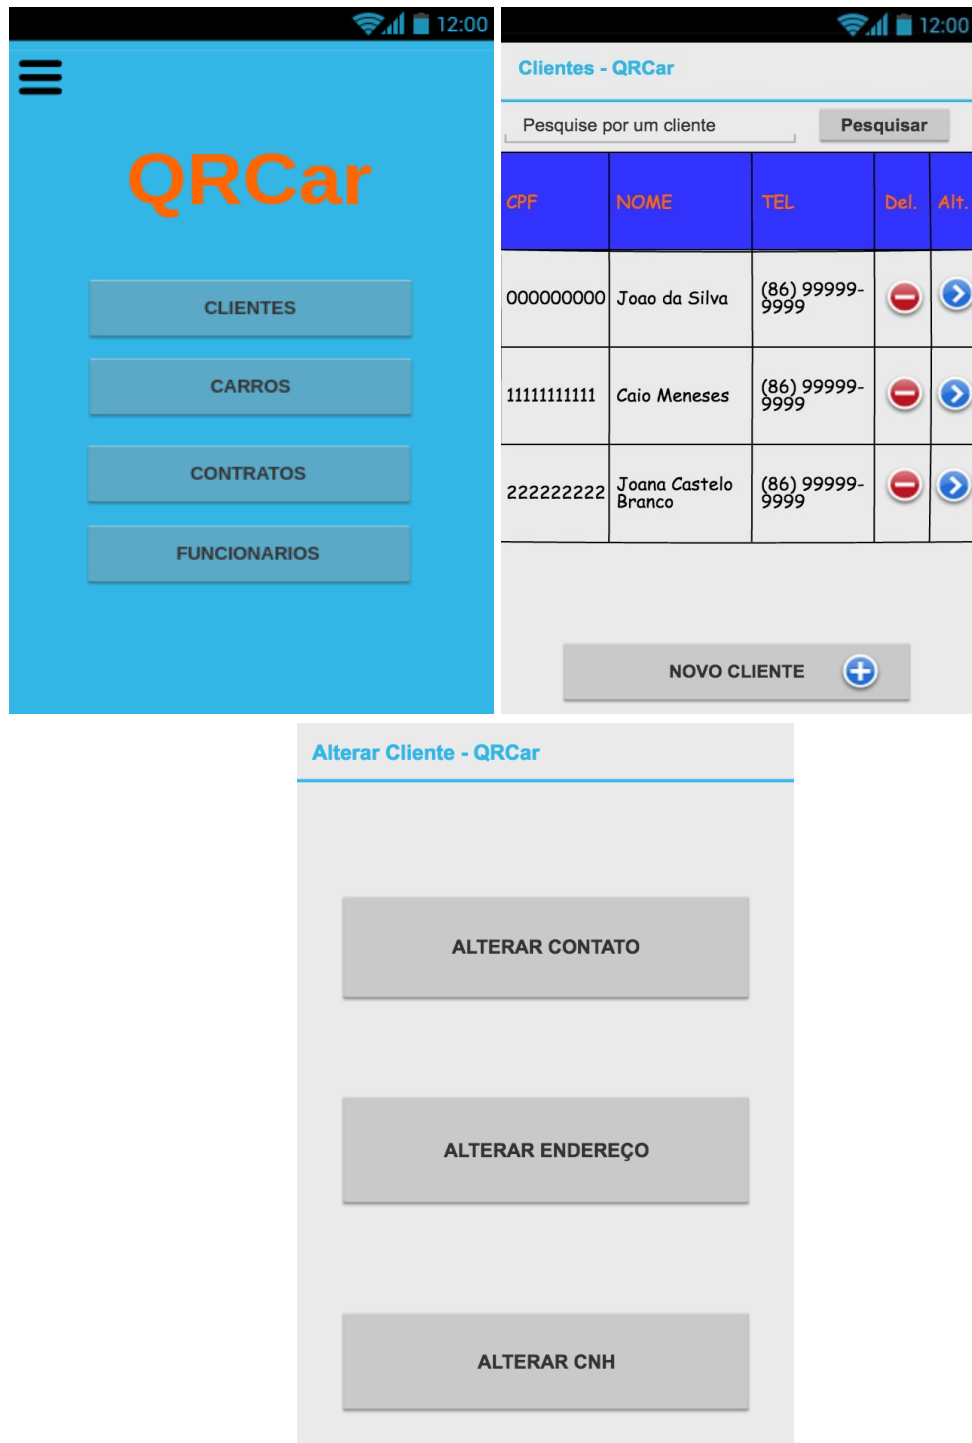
12:00

QRCar

CLIENTES

CARROS

CONTRATOS

FUNCIONARIOS

12:00

Clientes - QRCar

Pesquise por um cliente

Pesquisar

| CPF | NOME | TEL | Del. | Alt. |
|---|---|---|---|---|
| 000000000 | Joao da Silva | (86) 99999-9999 | | |
| 11111111111 | Caio Meneses | (86) 99999-9999 | | |
| 222222222 | Joana Castelo Branco | (86) 99999-9999 | | |

NOVO CLIENTE

Alterar Cliente - QRCar

ALTERAR CONTATO

ALTERAR ENDEREÇO

ALTERAR CNH